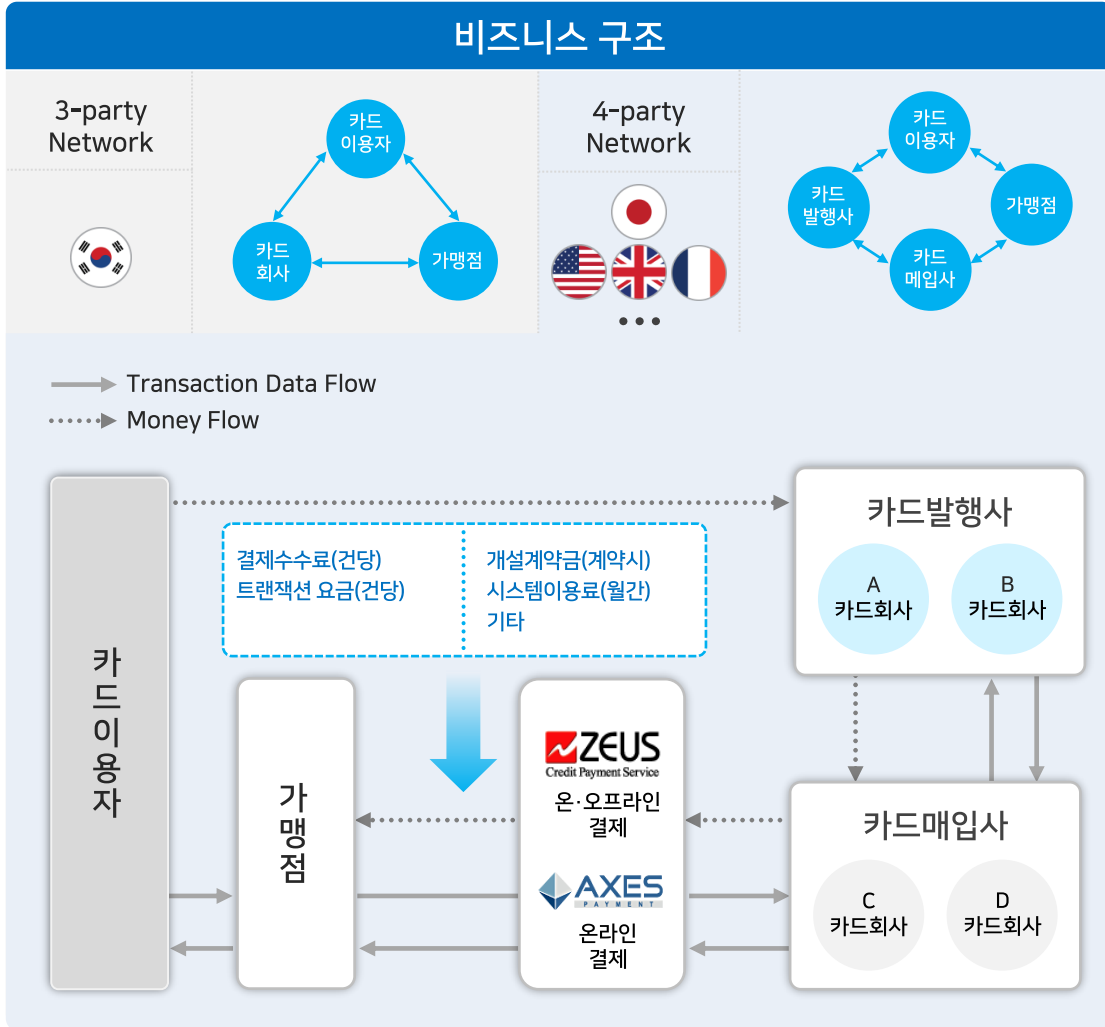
비즈니스 구조

3-party Network

카드 이용자

카드 회사

가맹점

4-party Network

• • •

카드 이용자

카드 발행사

가맹점

카드 메입사

Transaction Data Flow
Money Flow

카드이용자

결제수수료(건당)
트랜잭션 요금(건당)

개설계약금(계약시)
시스템이용료(월간)
기타

가맹점

ZEUS
Credit Payment Service

온·오프라인 결제

AXES
PAYMENT

온라인 결제

카드발행사

A 카드회사

B 카드회사

카드매입사

C 카드회사

D 카드회사